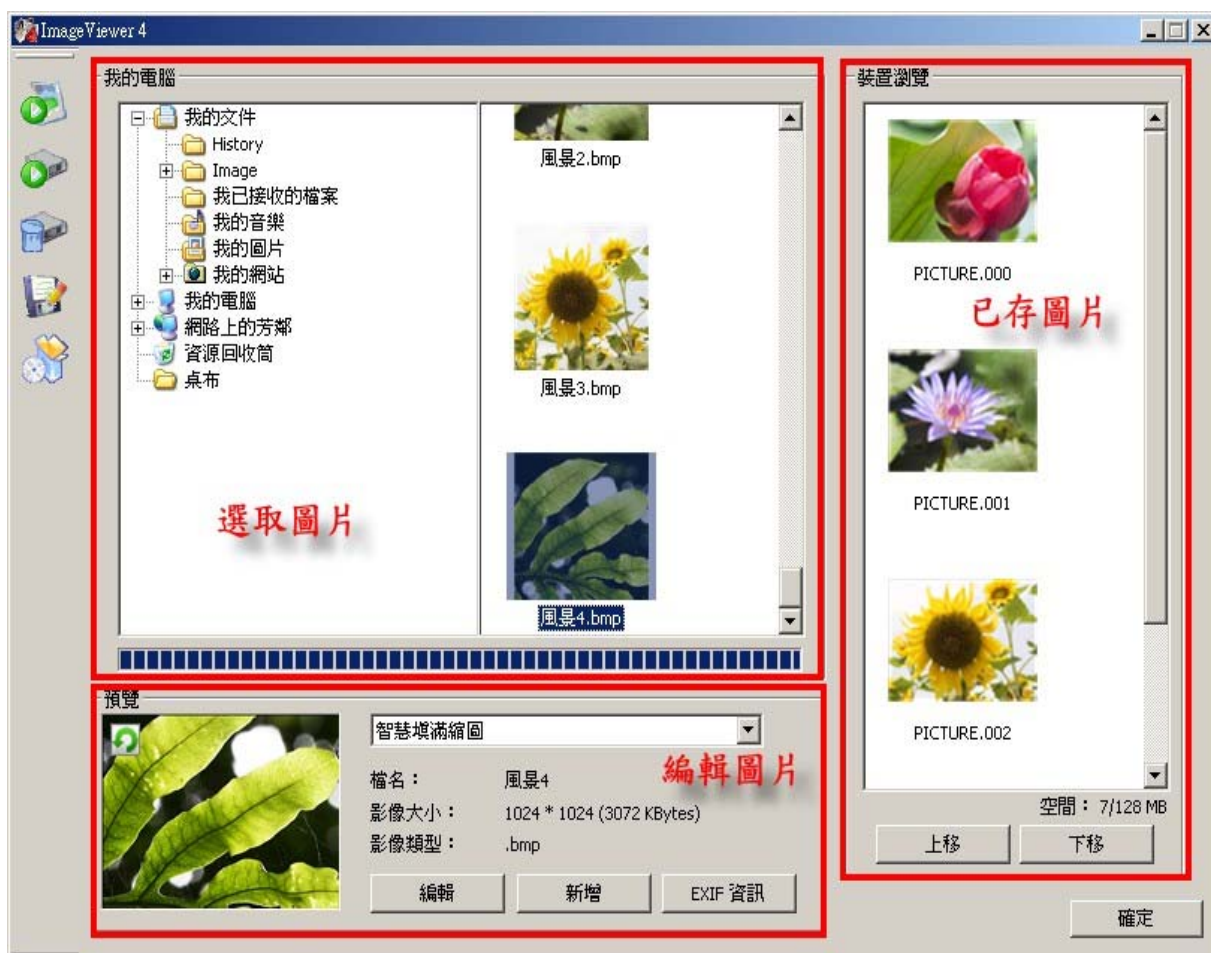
ImageViewer 4

我的電腦

我的文件
History
Image
我已接收的檔案
我的音樂
我的圖片
我的網站
我的電腦
網路上的芳鄰
資源回收筒
桌布

風景2.bmp
風景3.bmp
風景4.bmp

選取圖片

預覽

智慧填滿縮圖

檔名： 風景4
影像大小： 1024 * 1024 (3072 KBytes)
影像類型： .bmp

編輯圖片

編輯
新增
EXIF 資訊

裝置瀏覽

PICTURE.000
已存圖片
PICTURE.001
PICTURE.002

空間： 7/128 MB

上移
下移

確定